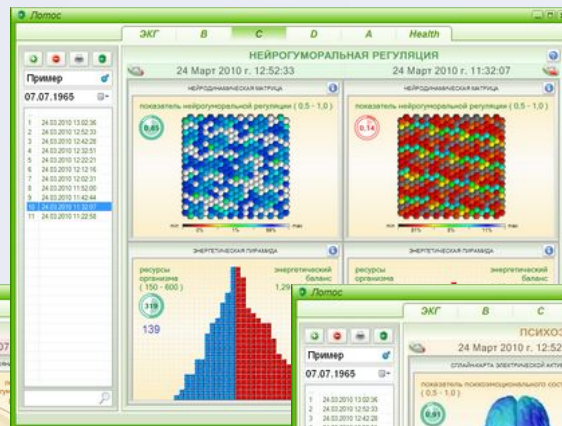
Лотос

ЭКГ
B
C
D
A
Health

НЕЙРОГУМОРАЛЬНАЯ РЕГУЛЯЦИЯ

Пример
07.07.1965

24 Март 2010 г. 12:52:33
24 Март 2010 г. 11:32:07

НЕЙРОДИНАМИЧЕСКАЯ МАТРИЦА
показатель нейрогуморальной регуляции ( 0,5 - 1,0 )
0,65

НЕЙРОДИНАМИЧЕСКАЯ МАТРИЦА
показатель нейрогуморальной регуляции ( 0,5 - 1,0 )
0,14

1 24.03.2010 13:02:36
2 24.03.2010 12:52:33
3 24.03.2010 12:42:28
4 24.03.2010 12:32:51
5 24.03.2010 12:22:21
6 24.03.2010 12:12:16
7 24.03.2010 12:02:31
8 24.03.2010 11:52:00
9 24.03.2010 11:42:44
10 24.03.2010 11:32:07
11 24.03.2010 11:22:58

ЭНЕРГЕТИЧЕСКАЯ ПИРАМИДА
ресурсы организма ( 150 - 600 )
319
139
энергетический баланс
1,29

ЭНЕРГЕТИЧЕСКАЯ ПИРАМИДА
ресурсы организма
энергетический баланс

Лотос
ЭКГ
B
C
ПСИХО
Пример
07.07.1965
24 Март 2010 г. 12:52
СПЛАЙН-КАРТА ЭЛЕКТРИЧЕСКОЙ АКТИВ
показатель психоэмоционального сост
( 0,5 - 1,0 )
0,91
1 24.03.2010 13:02:36
2 24.03.2010 12:52:33
3 24.03.2010 12:42:28
07
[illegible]